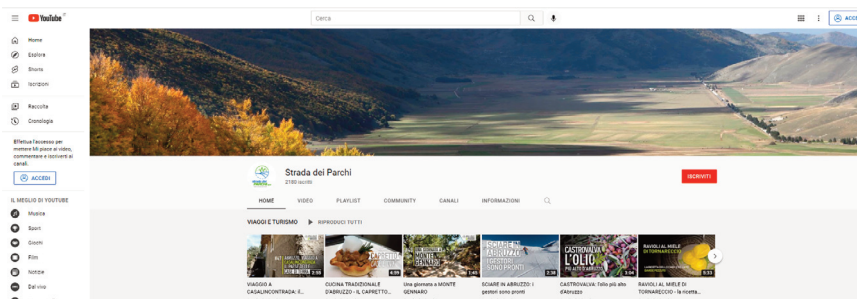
YouTube IT

Cerca

ACCEDI

Home
Esplora
Shorts
Iscrizioni

Raccolta
Cronologia

Effettua l'accesso per mettere Mi piace ai video, commentare e iscriverti ai canali.

ACCEDI

IL MEGLIO DI YOUTUBE
Musica
Sport
Giochi
Film
Notizie
Dal vivo

Strada dei Parchi
2180 iscritti

ISCRIVITI

HOME
VIDEO
PLAYLIST
COMMUNITY
CANALI
INFORMAZIONI

VIAGGI E TURISMO
RIPRODUCI TUTTI

2:55
VIAGGIO A CAGALINCONTRADA: E...

CAPRETTO
4:09
CUCINA TRADIZIONALE D'ABRUZZO - IL CAPRETTO...

UNA GIORNATA A MONTE GENNARO
1:45
Una giornata a MONTE GENNARO

SCIARE IN ABRUZZO: I GESTORI SONO PRONTI
3:38
SCIARE IN ABRUZZO: I gestori sono pronti

CASTROVALVA: L'OLIO PIÙ ALTO D'ABRUZZO
3:56
CASTROVALVA: l'olio più alto d'Abruzzo

RAVIOLI AL MIELE DI TORNARECCIO
5:33
RAVIOLI AL MIELE DI TORNARECCIO - la ricetta...